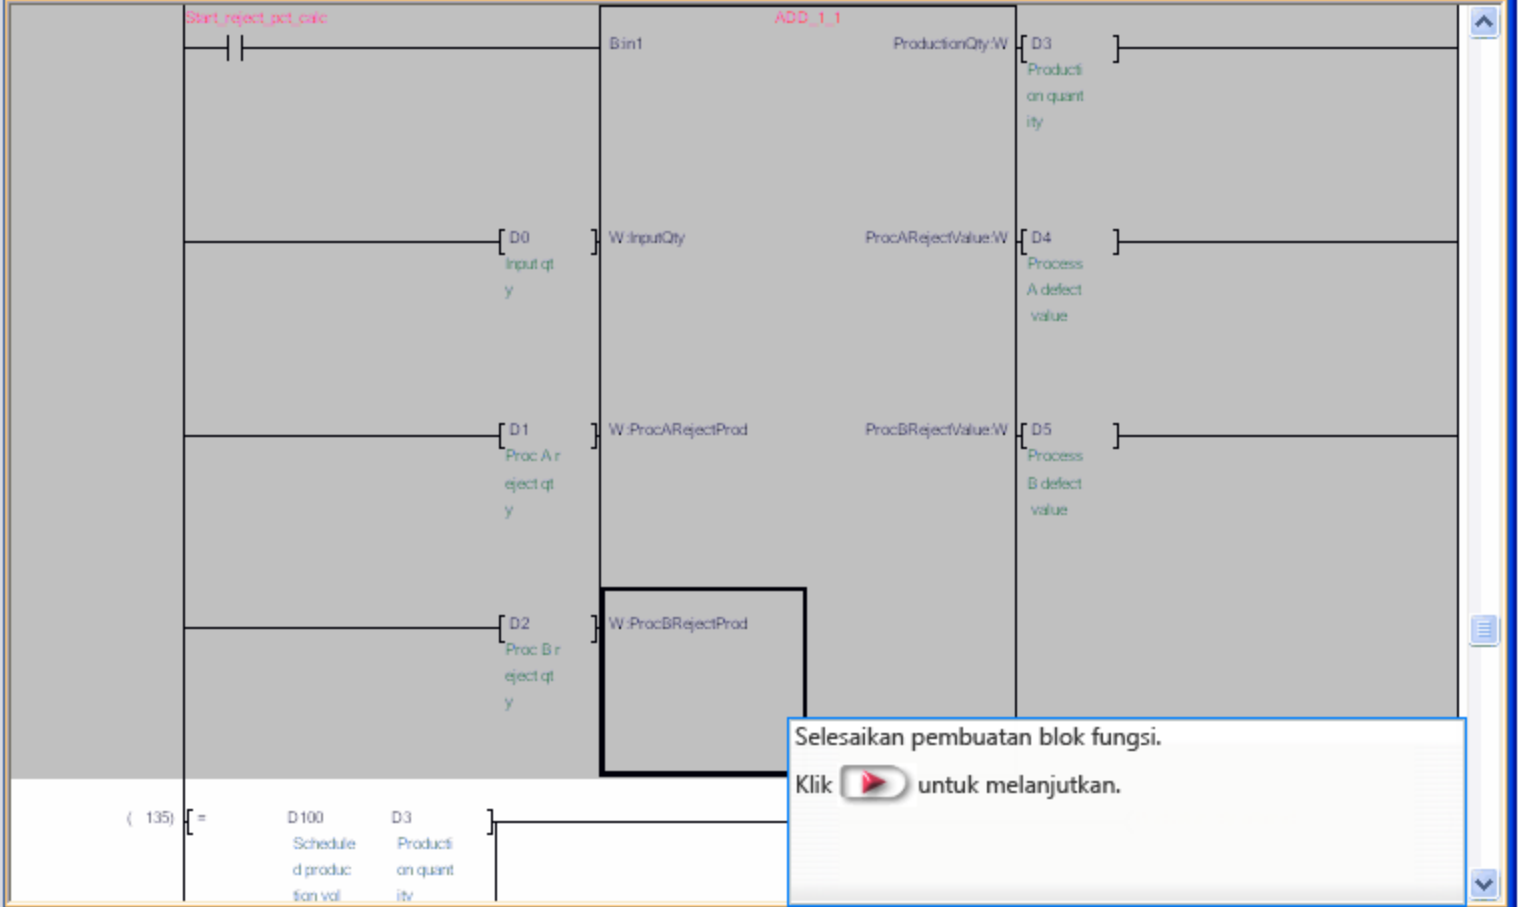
Start_reject_pct_calc

ADD_1_1

B:in1

ProductionQty:W

D3 Production quantity

D0 Input qty

W:InputQty

ProcARejectValue:W

D4 Process A defect value

D1 Proc A reject qty

W:ProcARejectProd

ProcBRejectValue:W

D5 Process B defect value

D2 Proc B reject qty

W:ProcBRejectProd

Selesaikan pembuatan blok fungsi.

Klik untuk melanjutkan.

( 135) = D100 Scheduled production vol D3 Production quantity